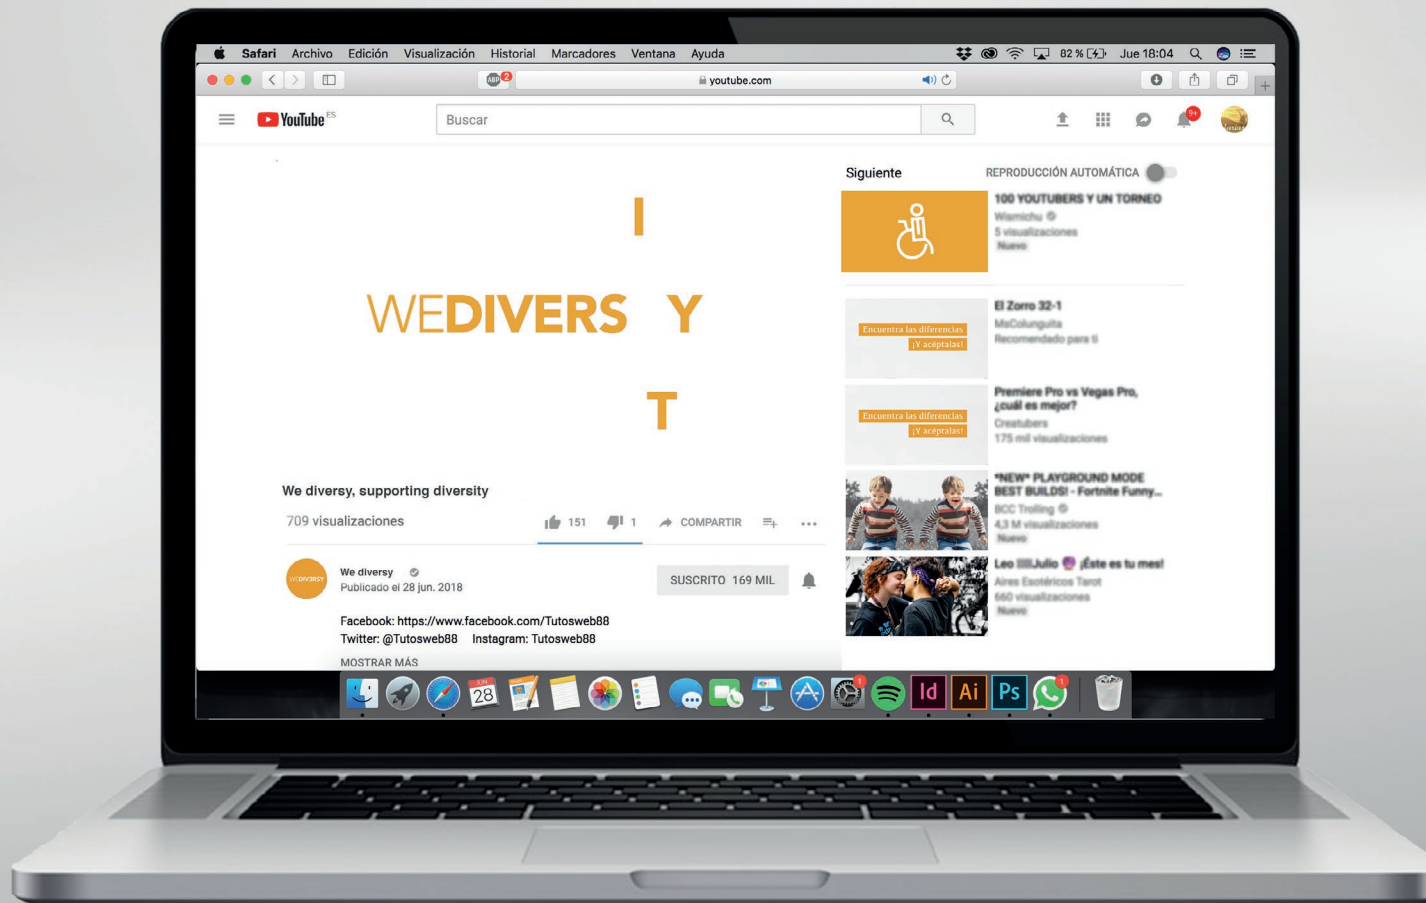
Safari Archivo Edición Visualización Historial Marcadores Ventana Ayuda
82 % Jue 18:04
youtube.com
YouTube ES
Buscar
9+
I
WEDIVERS Y
T
We diversy, supporting diversity
709 visualizaciones
151 1 COMPARTIR
We diversy
Publicado el 28 jun. 2018
SUSCRITO 169 MIL
Facebook: https://www.facebook.com/Tutosweb88
Twitter: @Tutosweb88 Instagram: Tutosweb88
MOSTRAR MÁS
Siguiente
REPRODUCCIÓN AUTOMÁTICA
100 YOUTUBERS Y UN TORNEO
Wismichu
5 visualizaciones
Nuevo
El Zorro 32-1
MeCulunguita
Recomendado para ti
Encuentra las diferencias
¡Y acéptalas!
Premiere Pro vs Vegas Pro, ¿cuál es mejor?
Creatubers
175 mil visualizaciones
Encuentra las diferencias
¡Y acéptalas!
*NEW* PLAYGROUND MODE BEST BUILDS! - Fortnite Funny...
BCC Trolling
4,3 M visualizaciones
Nuevo
Leo Julio ¡Éste es tu mes!
Aires Esotéricos Tarot
660 visualizaciones
Nuevo
28
Id Ai Ps